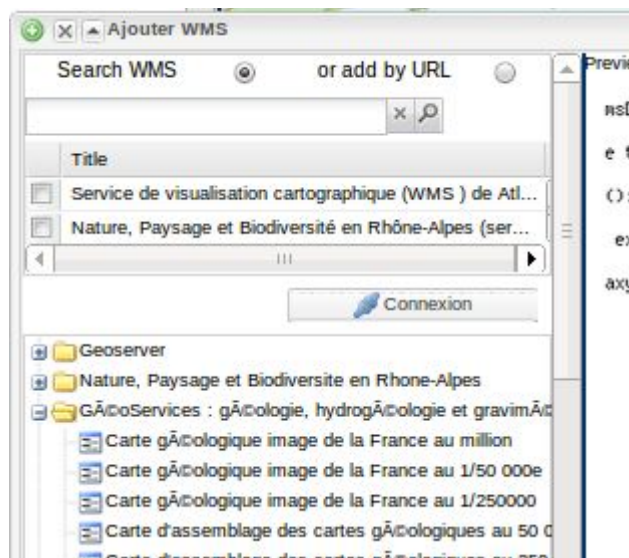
Ajouter WMS

Search WMS

or add by URL

Title

Service de visualisation cartographique (WMS ) de Atl...

Nature, Paysage et Biodiversité en Rhône-Alpes (ser...

Connexion

Geoserver

Nature, Paysage et Biodiversite en Rhone-Alpes

GÃ©oServices : gÃ©ologie, hydrogÃ©ologie et gravimÃ©

Carte gÃ©ologique image de la France au million

Carte gÃ©ologique image de la France au 1/50 000e

Carte gÃ©ologique image de la France au 1/250000

Carte d'assemblage des cartes gÃ©ologiques au 50 0

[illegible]

Previ

msI

e t

():

ex

axy